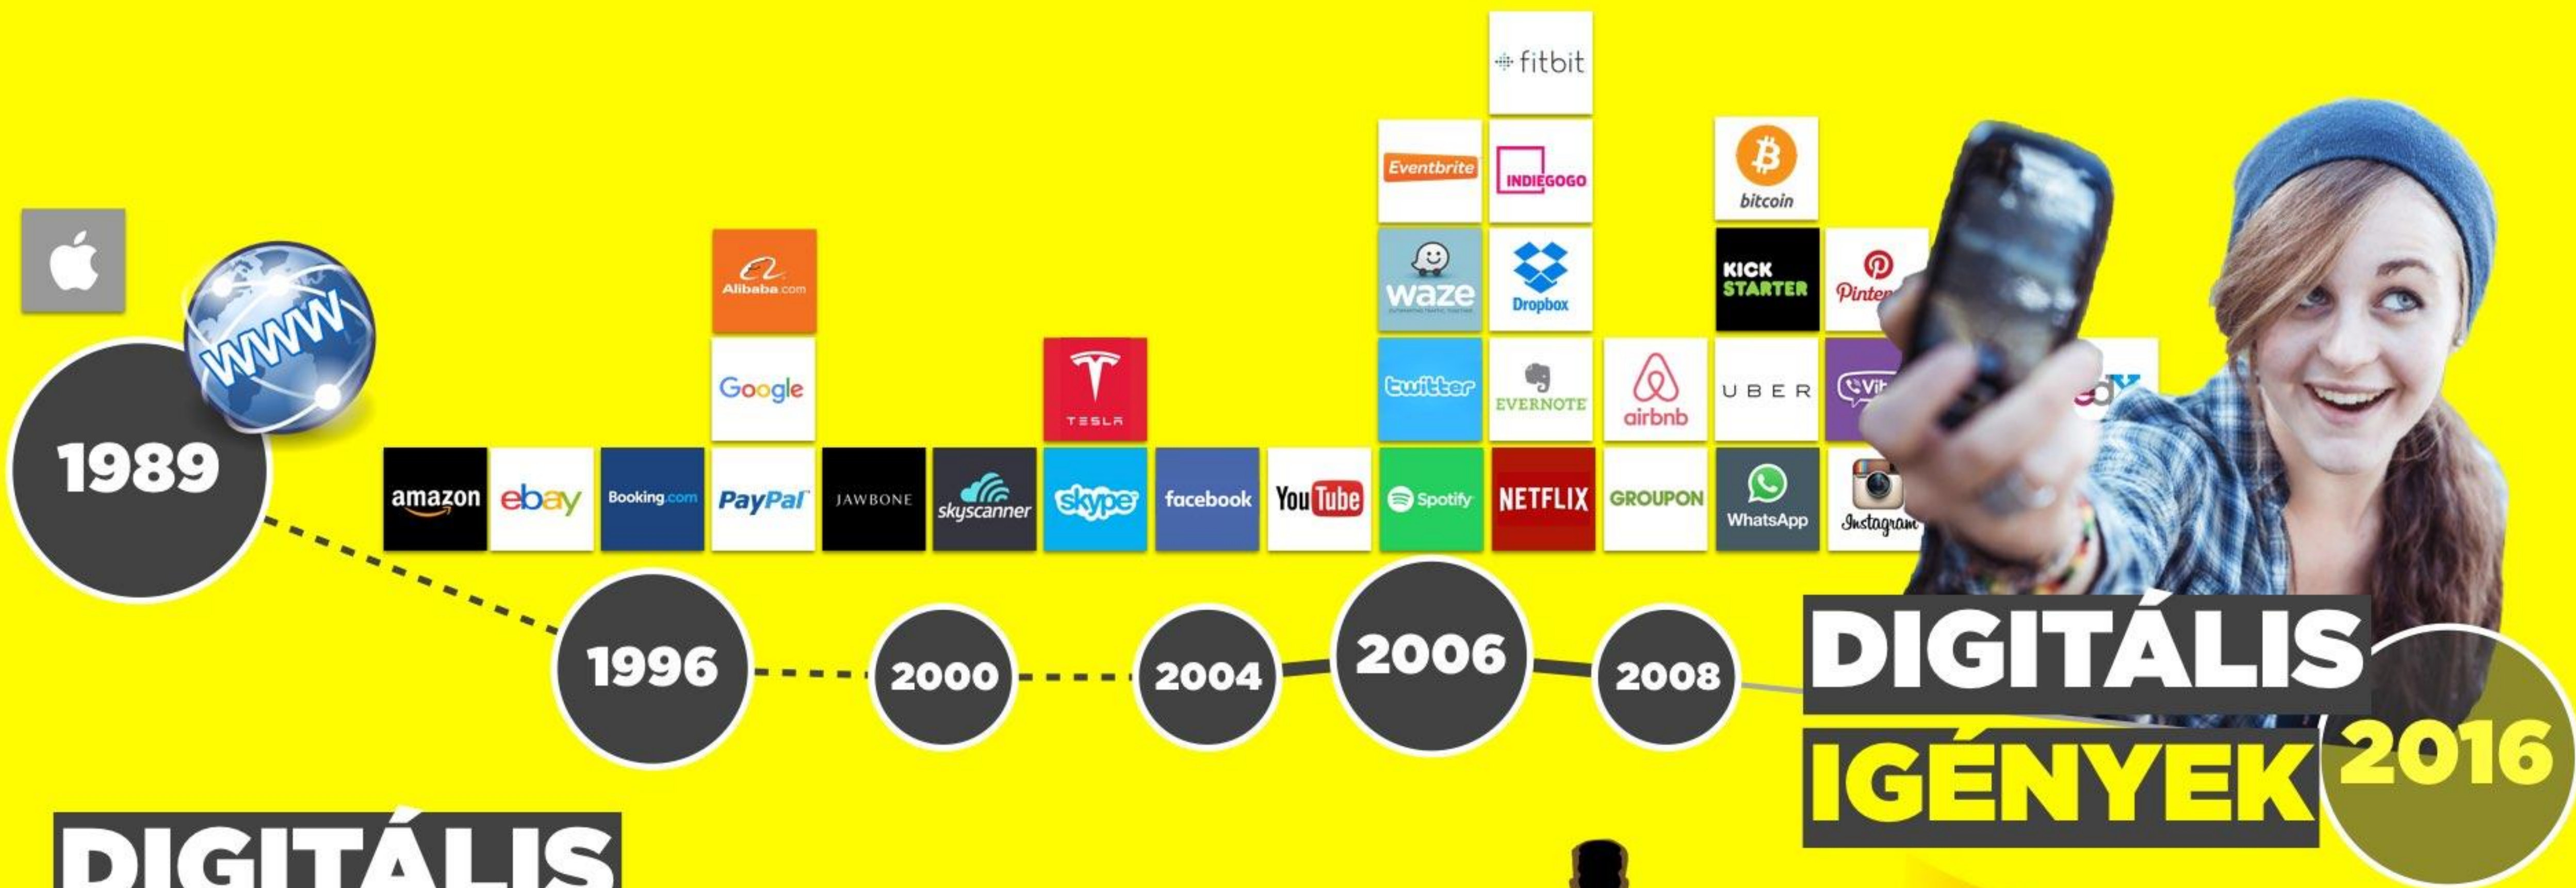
fitbit

Eventbrite

INDIEGOGO

bitcoin

Alibaba.com

waze

Dropbox

KICK STARTER

Pinte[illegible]

WWW

Google

TESLA

twitter

EVERNOTE

airbnb

UBER

Vi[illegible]

1989

amazon

ebay

Booking.com

PayPal

JAWBONE

skyscanner

skype

facebook

YouTube

Spotify

NETFLIX

GROUPON

WhatsApp

Instagram

1996

2000

2004

2006

2008

DIGITÁLIS IGÉNYEK

2016

DIGITÁLIS